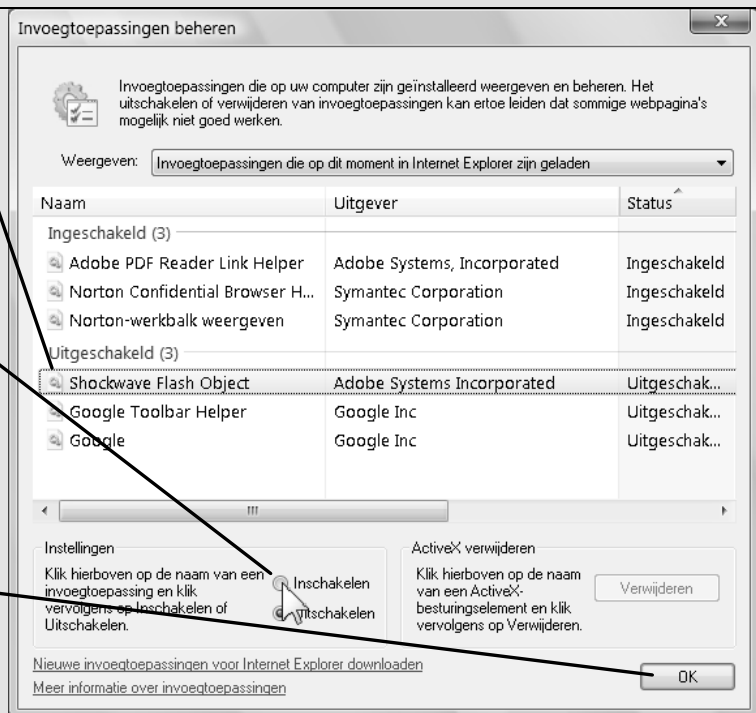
Invoegtoepassingen beheren

Invoegtoepassingen die op uw computer zijn geïnstalleerd weergeven en beheren. Het uitschakelen of verwijderen van invoegtoepassingen kan ertoe leiden dat sommige webpagina's mogelijk niet goed werken.

Weergeven: Invoegtoepassingen die op dit moment in Internet Explorer zijn geladen

| Naam | Uitgever | Status |
|---|---|---|
| Ingeschakeld (3) | | |
| Adobe PDF Reader Link Helper | Adobe Systems, Incorporated | Ingeschakeld |
| Norton Confidential Browser H... | Symantec Corporation | Ingeschakeld |
| Norton-werkbalk weergeven | Symantec Corporation | Ingeschakeld |
| Uitgeschakeld (3) | | |
| Shockwave Flash Object | Adobe Systems Incorporated | Uitgeschak... |
| Google Toolbar Helper | Google Inc | Uitgeschak... |
| Google | Google Inc | Uitgeschak... |

Instellingen
Klik hierboven op de naam van een invoegtoepassing en klik vervolgens op Inschakelen of Uitschakelen.
Inschakelen
Uitschakelen

ActiveX verwijderen
Klik hierboven op de naam van een ActiveX-besturingselement en klik vervolgens op Verwijderen.
Verwijderen

Nieuwe invoegtoepassingen voor Internet Explorer downloaden
Meer informatie over invoegtoepassingen

OK